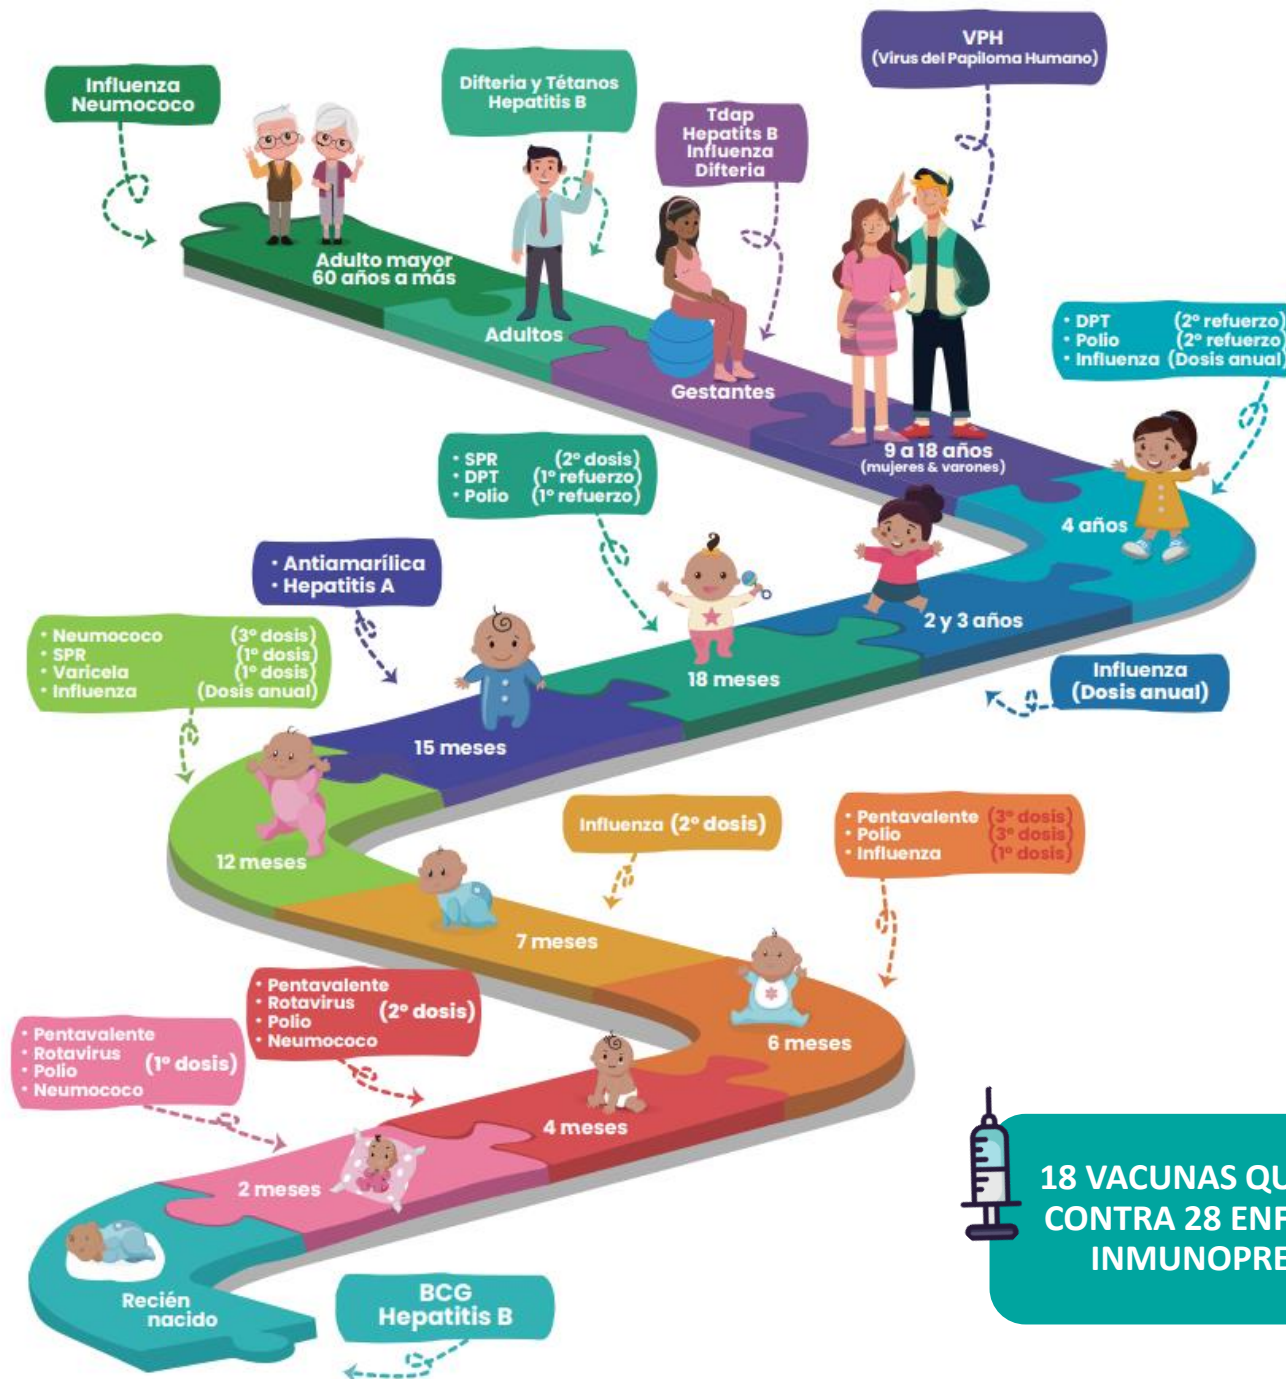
Influenza
Neumococo

Difteria y Tétanos
Hepatitis B

Tdap
Hepatits B
Influenza
Difteria

VPH
(Virus del Papiloma Humano)

Adulto mayor
60 años a más

Adultos

Gestantes

9 a 18 años
(mujeres & varones)

• DPT (2° refuerzo)
• Polio (2° refuerzo)
• Influenza (Dosis anual)

4 años

• SPR (2° dosis)
• DPT (1° refuerzo)
• Polio (1° refuerzo)

2 y 3 años

• Antiamarílica
• Hepatitis A

18 meses

• Neumococo (3° dosis)
• SPR (1° dosis)
• Varicela (1° dosis)
• Influenza (Dosis anual)

15 meses

Influenza
(Dosis anual)

12 meses

Influenza (2° dosis)

• Pentavalente (3° dosis)
• Polio (3° dosis)
• Influenza (1° dosis)

7 meses

• Pentavalente
• Rotavirus (2° dosis)
• Polio
• Neumococo

6 meses

• Pentavalente
• Rotavirus (1° dosis)
• Polio
• Neumococo

4 meses

2 meses

Recién
nacido

BCG
Hepatitis B

18 VACUNAS QU
CONTRA 28 ENF
INMUNOPRE